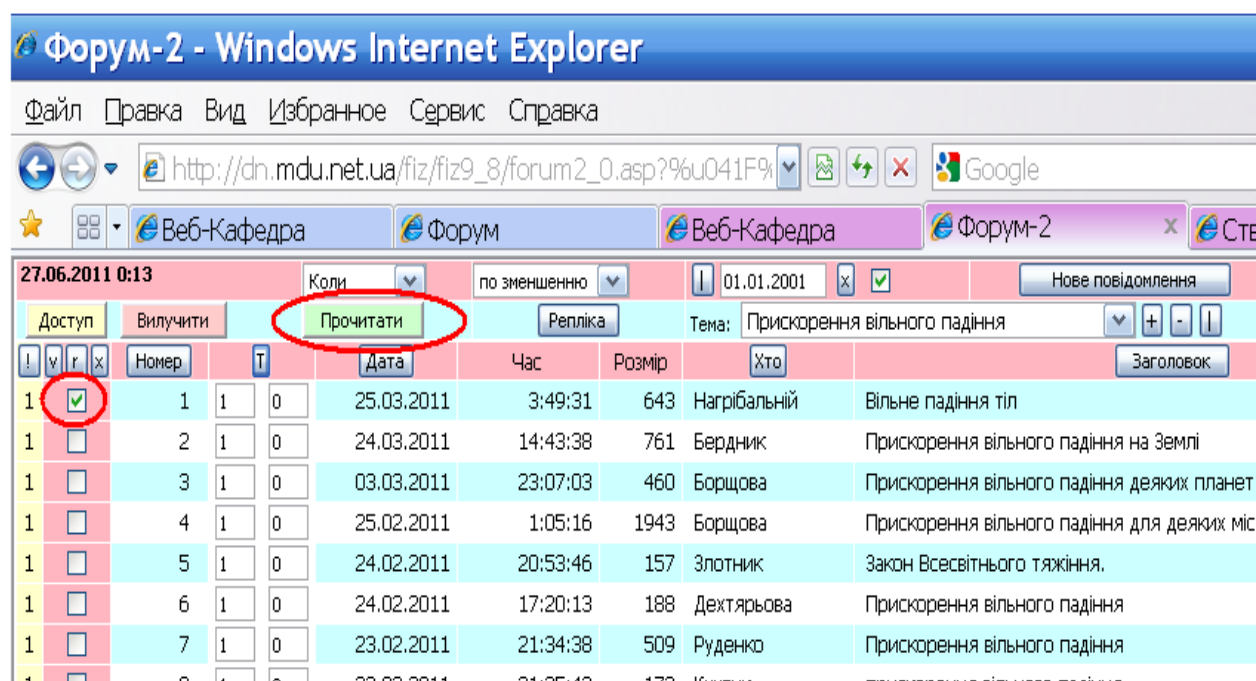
Форум-2 - Windows Internet Explorer

Файл Правка Вид Избранное Сервис Справка

http://dn.mdu.net.ua/fiz/fiz9_8/forum2_0.asp?%u041F%

Google

Веб-Кафедра | Форум | Веб-Кафедра | Форум-2 | Ств

27.06.2011 0:13 | Коли | по зменшенню | 01.01.2001 | Нове повідомлення

Доступ | Вилучити | Прочитати | Репліка | Тема: Прискорення вільного падіння

| ! | v | r | x | Номер | T | | Дата | Час | Розмір | Хто | Заголовок |
|---|---|---|---|---|---|---|---|---|---|---|---|
| 1 | ☑ | | | 1 | 1 | 0 | 25.03.2011 | 3:49:31 | 643 | Нагрібальній | Вільне падіння тіл |
| 1 | ☐ | | | 2 | 1 | 0 | 24.03.2011 | 14:43:38 | 761 | Бердник | Прискорення вільного падіння на Землі |
| 1 | ☐ | | | 3 | 1 | 0 | 03.03.2011 | 23:07:03 | 460 | Борщова | Прискорення вільного падіння деяких планет |
| 1 | ☐ | | | 4 | 1 | 0 | 25.02.2011 | 1:05:16 | 1943 | Борщова | Прискорення вільного падіння для деяких міс |
| 1 | ☐ | | | 5 | 1 | 0 | 24.02.2011 | 20:53:46 | 157 | Злотник | Закон Всесвітнього тяжіння. |
| 1 | ☐ | | | 6 | 1 | 0 | 24.02.2011 | 17:20:13 | 188 | Дехтярьова | Прискорення вільного падіння |
| 1 | ☐ | | | 7 | 1 | 0 | 23.02.2011 | 21:34:38 | 509 | Руденко | Прискорення вільного падіння |